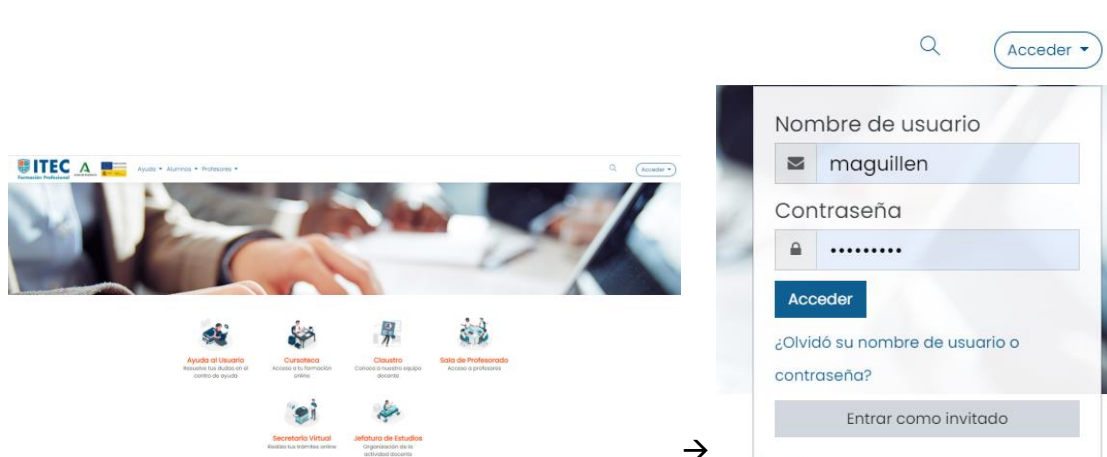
ITEC Formación Profesional

Ayuda ▾ Alumnos ▾ Profesores ▾

Acceder ▾

Ayuda al Usuario
Resuelve tus dudas en el centro de ayuda

Cursoteca
Acceso a tu formación online

Claustro
Conoce a nuestro equipo docente

Sala de Profesorado
Acceso a profesores

Secretaría Virtual
Realiza tus trámites online

Jefatura de Estudios
Organización de la actividad docente

→

Acceder ▾

Nombre de usuario

maguillen

Contraseña

•••••••••

Acceder

¿Olvidó su nombre de usuario o contraseña?

Entrar como invitado